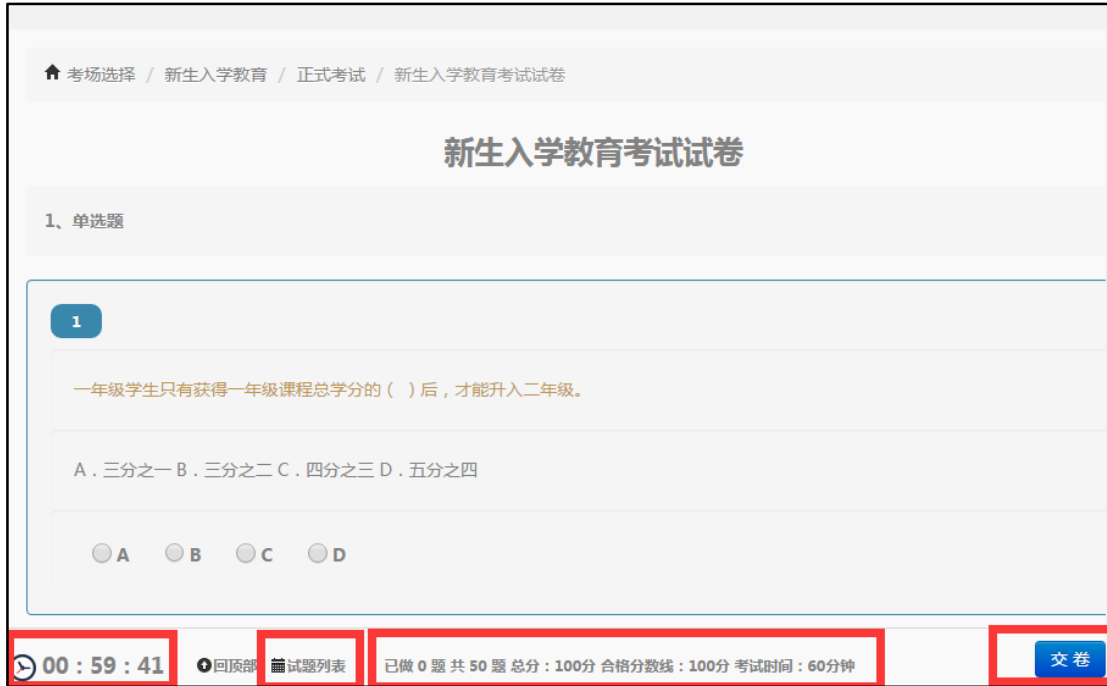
考场选择 / 新生入学教育 / 正式考试 / 新生入学教育考试试卷

新生入学教育考试试卷

1、单选题

1

一年级学生只有获得一年级课程总学分的（ ）后，才能升入二年级。

A．三分之一 B．三分之二 C．四分之三 D．五分之四

A B C D

00 : 59 : 41 回顶部 试题列表 已做 0 题 共 50 题 总分：100分 合格分数线：100分 考试时间：60分钟 交卷